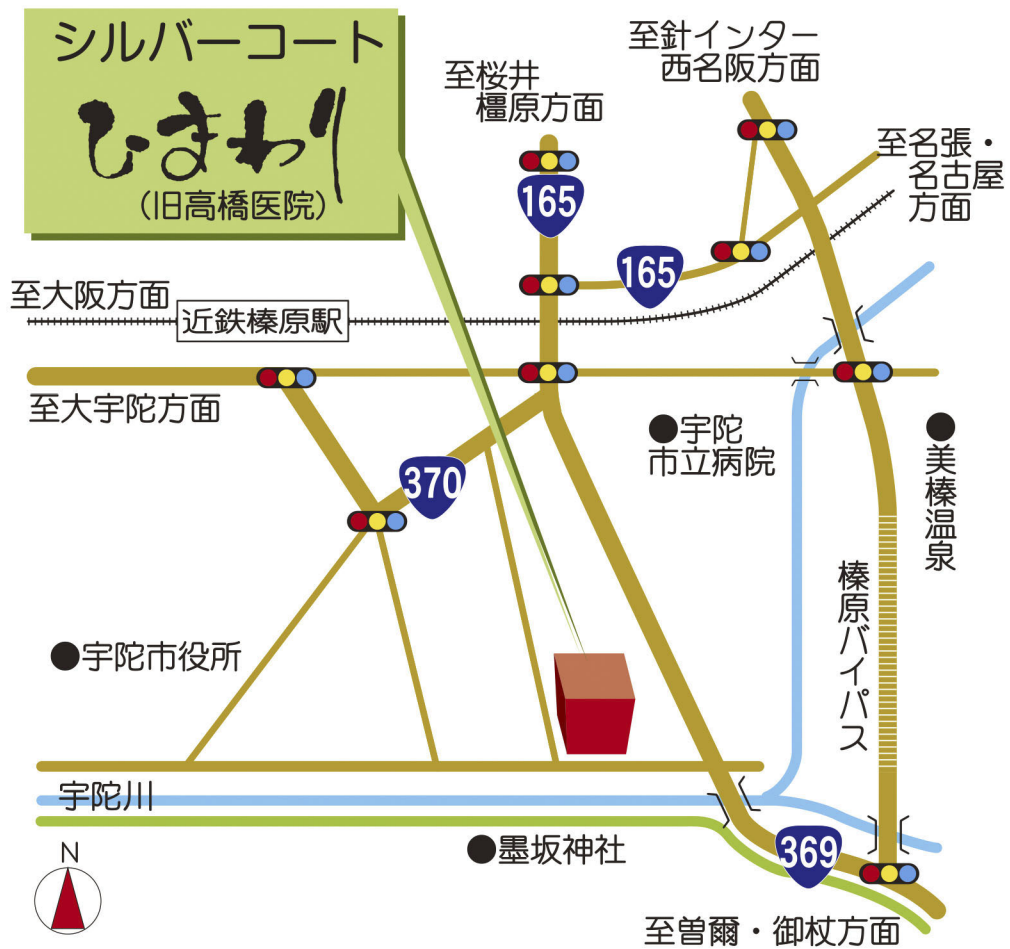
シルバーコート
ひまわり
（旧高橋医院）

至桜井
橿原方面

至針インター
西名阪方面

至名張・
名古屋
方面

165

165

至大阪方面

近鉄榛原駅

至大宇陀方面

●宇陀
市立病院

●美榛温泉

370

榛原バイパス

●宇陀市役所

宇陀川

●墨坂神社

369

N

至曽爾・御杖方面